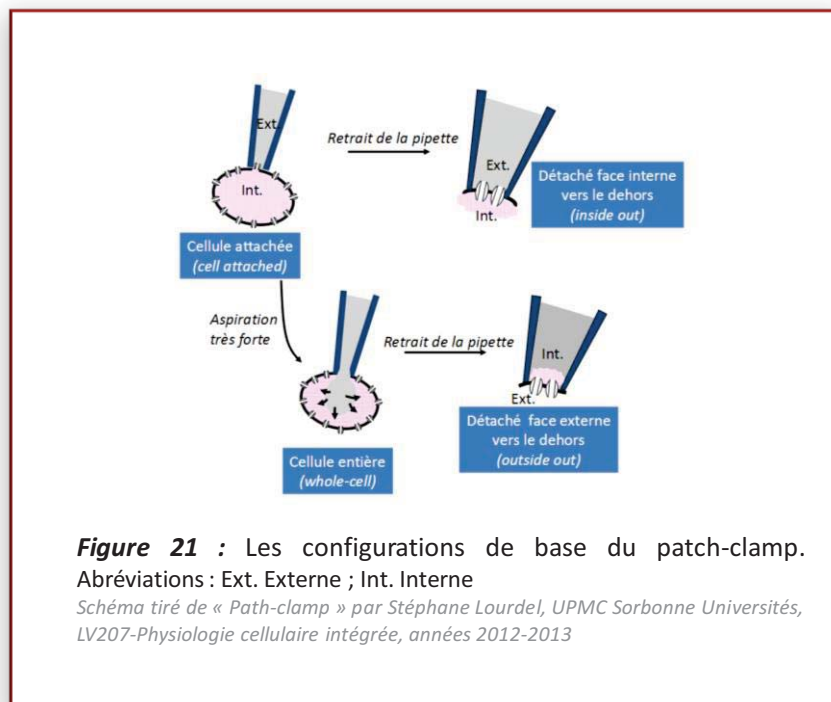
Ext.

Retrait de la pipette

Ext.

Détaché face interne vers le dehors (inside out)

Int.

Int.

Cellule attachée (cell attached)

Aspiration très forte

Retrait de la pipette

Int.

Ext.

Détaché face externe vers le dehors (outside out)

Cellule entière (whole-cell)

**Figure 21 :** Les configurations de base du patch-clamp. Abréviations : Ext. Externe ; Int. Interne

Schéma tiré de « Path-clamp » par Stéphane Lourdel, UPMC Sorbonne Universités, LV207-Physiologie cellulaire intégrée, années 2012-2013